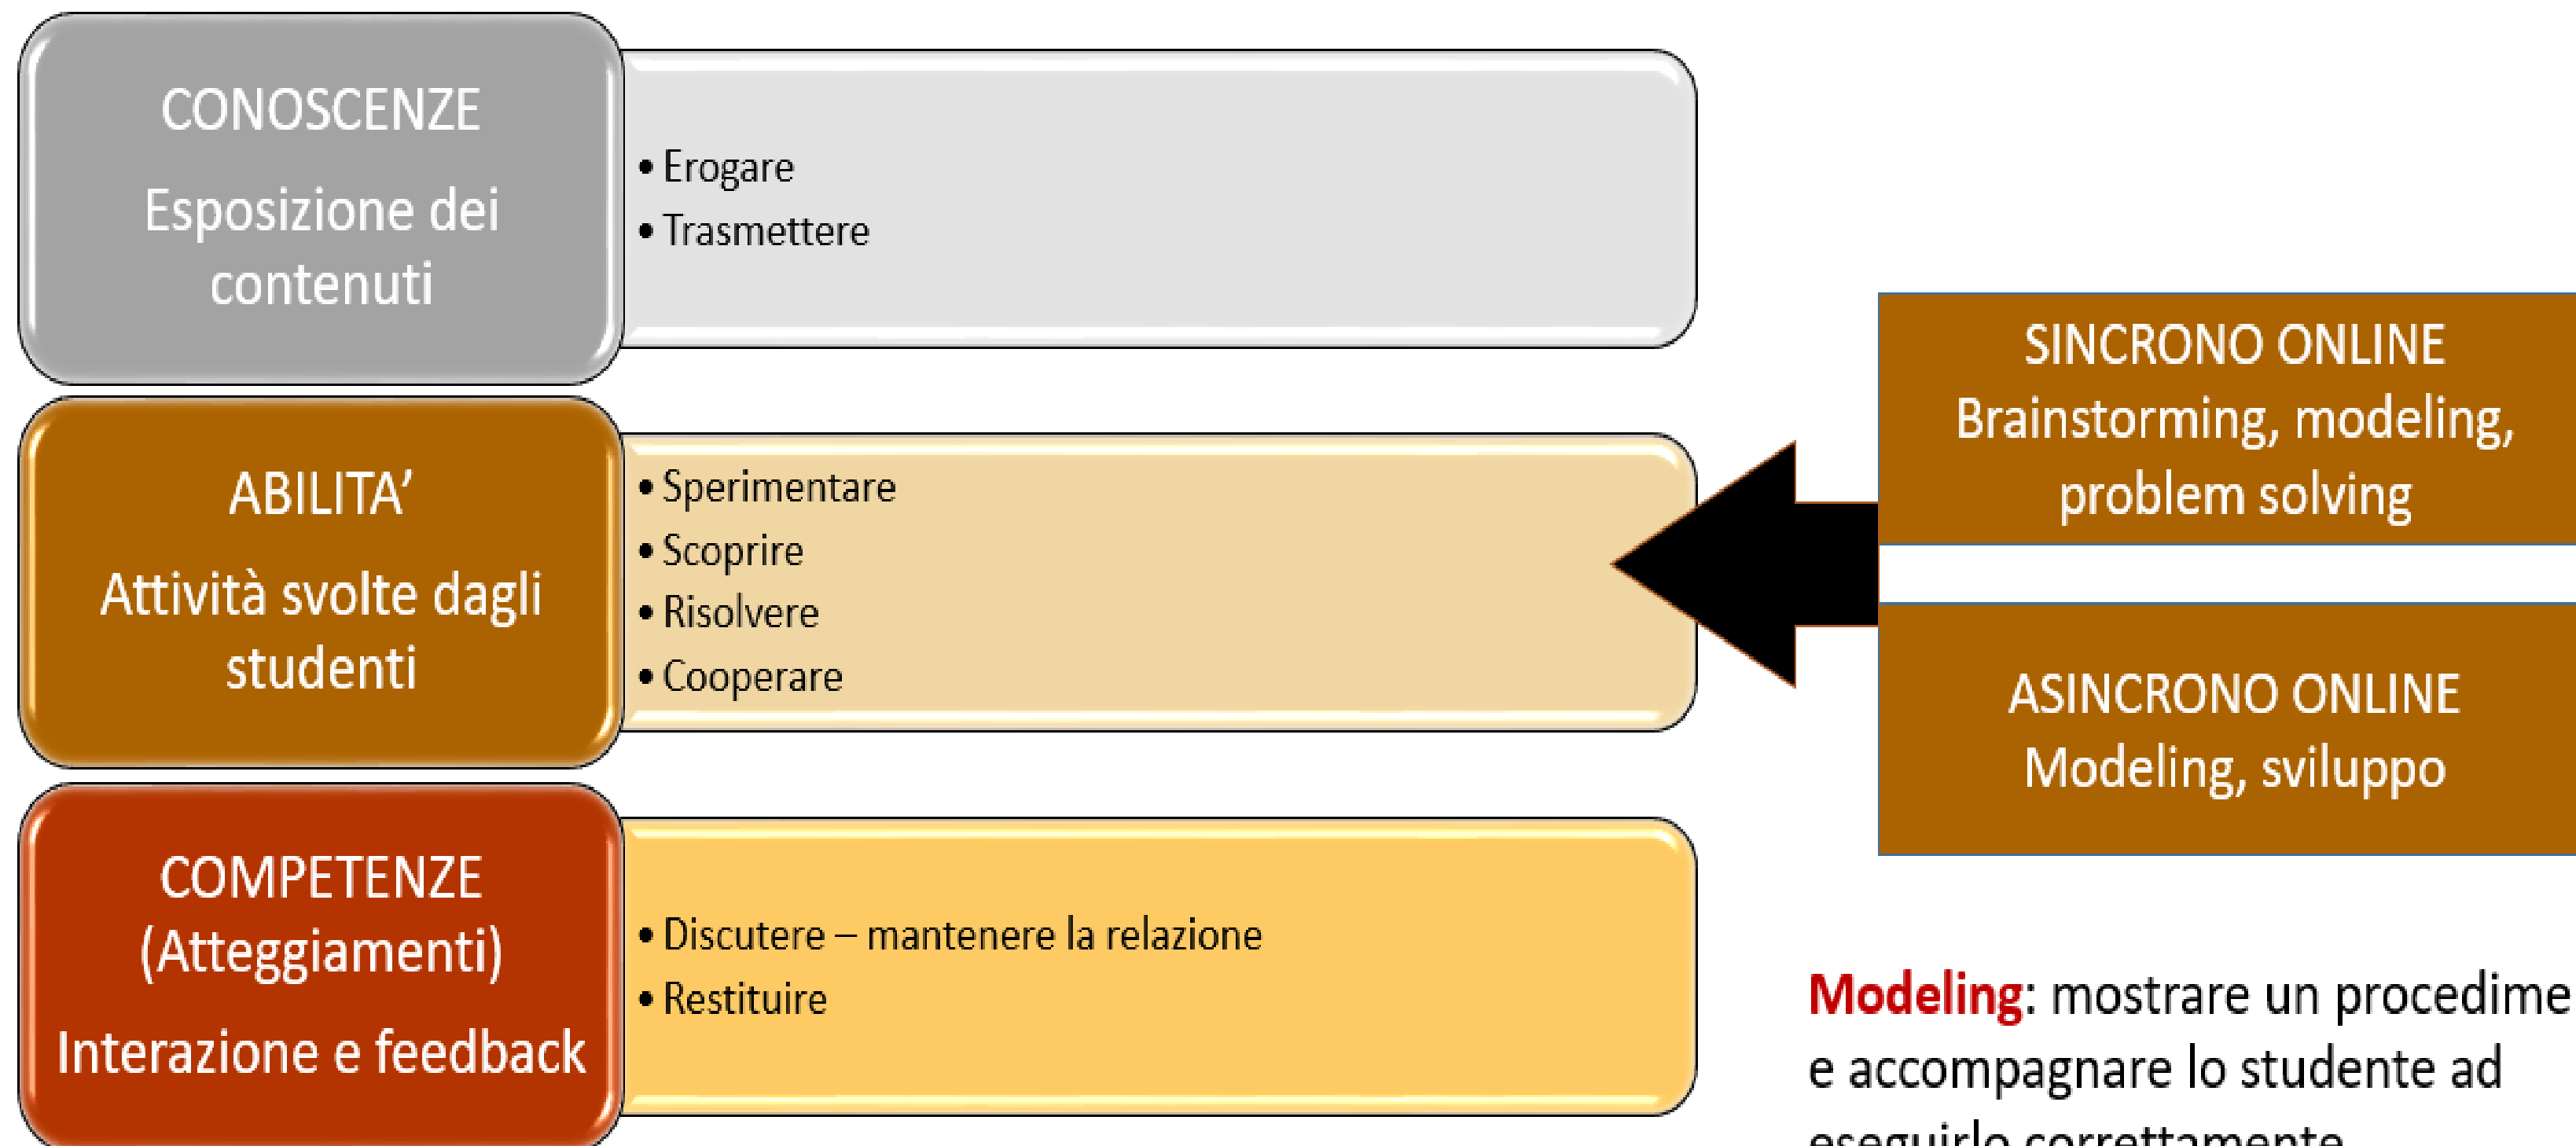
CONOSCENZE

Esposizione dei contenuti

• Erogare
• Trasmettere

ABILITA'

Attività svolte dagli studenti

• Sperimentare
• Scoprire
• Risolvere
• Cooperare

COMPETENZE (Atteggiamenti)

Interazione e feedback

• Discutere – mantenere la relazione
• Restituire

SINCRONO ONLINE
Brainstorming, modeling, problem solving

ASINCRONO ONLINE
Modeling, sviluppo

Modeling: mostrare un procedime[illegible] e accompagnare lo studente ad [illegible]